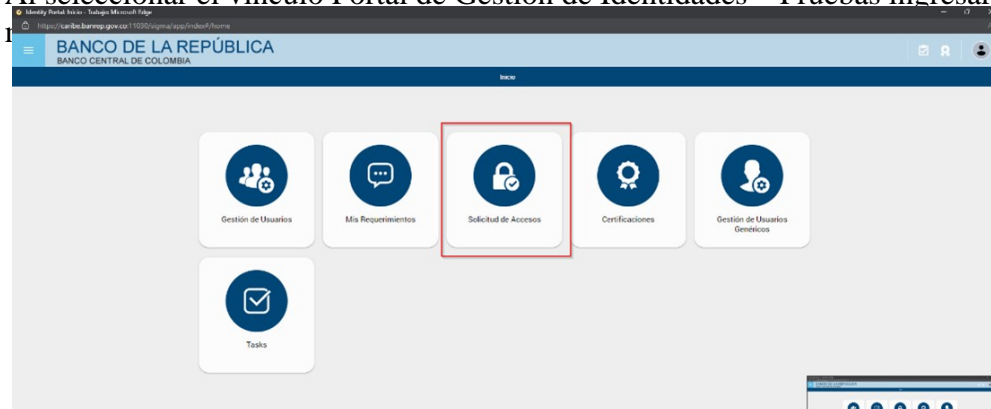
Al seleccionar el vínculo Portal de Gestión de Identidades – Pruebas ingresar
n

Identity Portal: Inicio - Trabajo: Microsoft Edge
https://caribe.banrep.gov.co:11030/sigma/app/index#/home

BANCO DE LA REPÚBLICA
BANCO CENTRAL DE COLOMBIA

Inicio

Gestión de Usuarios

Mis Requerimientos

Solicitud de Accesos

Certificaciones

Gestión de Usuarios Genéricos

Tasks